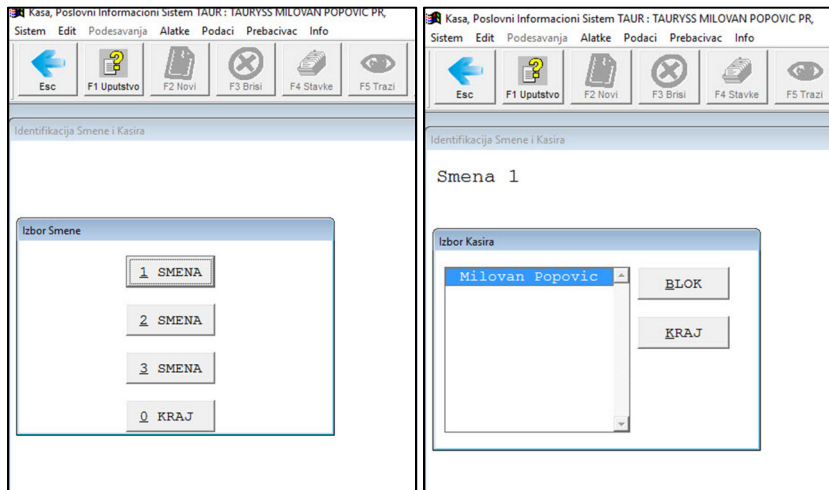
Kasa, Poslovni Informacioni Sistem TAUR : TAURYSS MILOVAN POPOVIC PR,

Sistem Edit Podesavanja Alatke Podaci Prebacivac Info

Esc F1 Uputstvo F2 Novi F3 Brisi F4 Stavke F5 Trazi

Identifikacija Smene i Kasira

Izbor Smene

1 SMENA

2 SMENA

3 SMENA

0 KRAJ

Kasa, Poslovni Informacioni Sistem TAUR : TAURYSS MILOVAN POPOVIC PR,

Sistem Edit Podesavanja Alatke Podaci Prebacivac Info

Esc F1 Uputstvo F2 Novi F3 Brisi F4 Stavke F5 Trazi

Identifikacija Smene i Kasira

Smena 1

Izbor Kasira

Milovan Popovic

BLOK

KRAJ